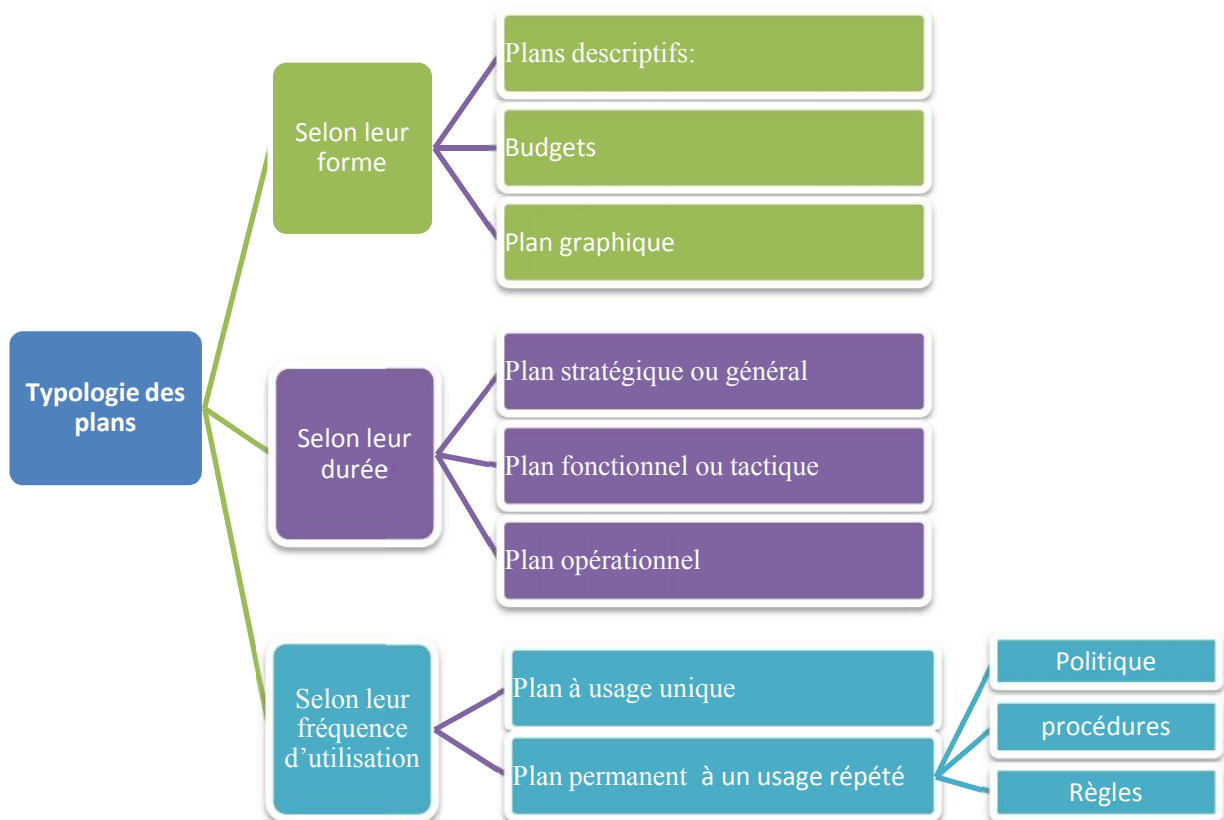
Typologie des plans

Selon leur forme

Plans descriptifs:

Budgets

Plan graphique

Selon leur durée

Plan stratégique ou général

Plan fonctionnel ou tactique

Plan opérationnel

Selon leur fréquence d'utilisation

Plan à usage unique

Plan permanent à un usage répété

Politique

procédures

Règles